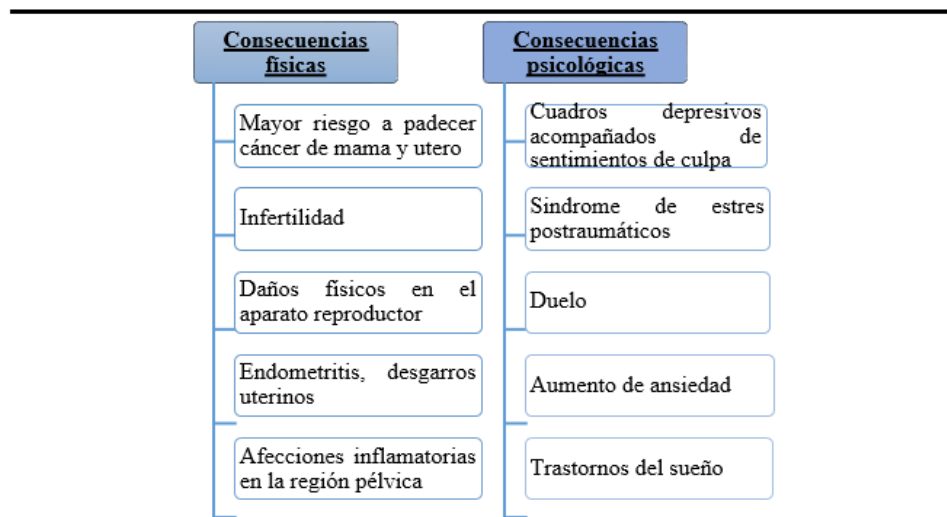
Consecuencias físicas

Mayor riesgo a padecer cáncer de mama y utero

Infertilidad

Daños físicos en el aparato reproductor

Endometritis, desgarros uterinos

Afecciones inflamatorias en la región pélvica

Consecuencias psicológicas

Cuadros depresivos acompañados de sentimientos de culpa

Sindrome de estres postraumáticos

Duelo

Aumento de ansiedad

Trastornos del sueño